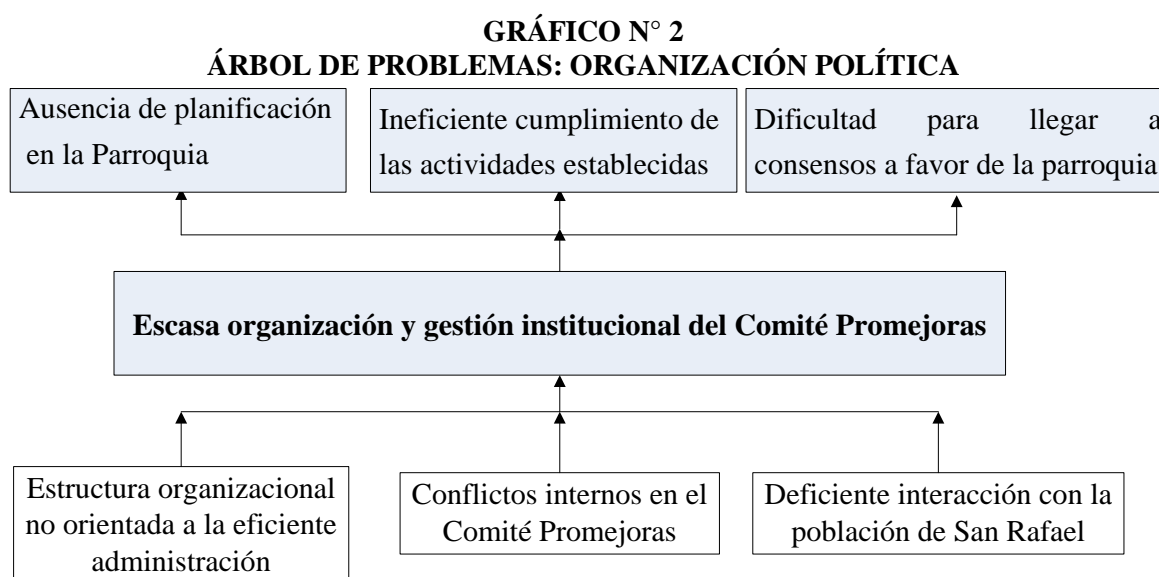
GRÁFICO N° 2
ÁRBOL DE PROBLEMAS: ORGANIZACIÓN POLÍTICA

Ausencia de planificación en la Parroquia

Ineficiente cumplimiento de las actividades establecidas

Dificultad para llegar a consensos a favor de la parroquia

Escasa organización y gestión institucional del Comité Promejoras

Estructura organizacional no orientada a la eficiente administración

Conflictos internos en el Comité Promejoras

Deficiente interacción con la población de San Rafael